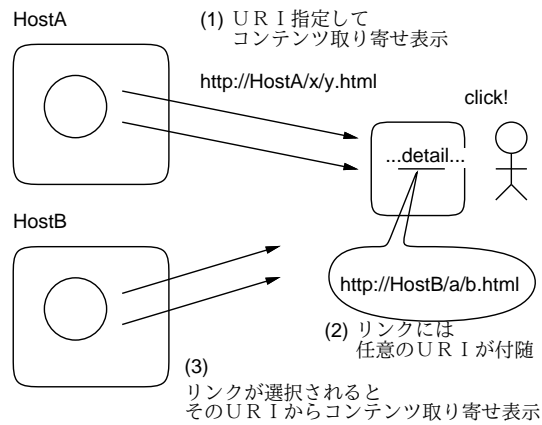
HostA

(1) ＵＲＩ指定して
コンテンツ取り寄せ表示

http://HostA/x/y.html

click!

...detail...

HostB

http://HostB/a/b.html

(2) リンクには
任意のＵＲＩが付随

(3)
リンクが選択されると
そのＵＲＩからコンテンツ取り寄せ表示